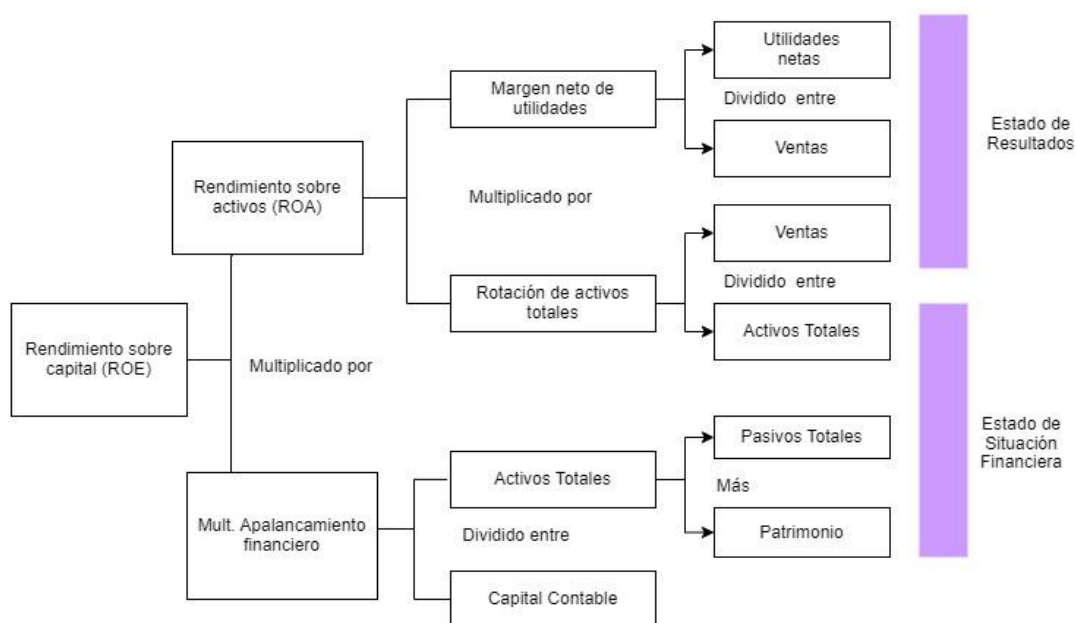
Rendimiento sobre capital (ROE)

Multiplicado por

Rendimiento sobre activos (ROA)

Multiplicado por

Margen neto de utilidades

Utilidades netas

Dividido entre

Ventas

Rotación de activos totales

Ventas

Dividido entre

Activos Totales

Mult. Apalancamiento financiero

Dividido entre

Activos Totales

Pasivos Totales

Más

Patrimonio

Capital Contable

Estado de Resultados

Estado de Situación Financiera